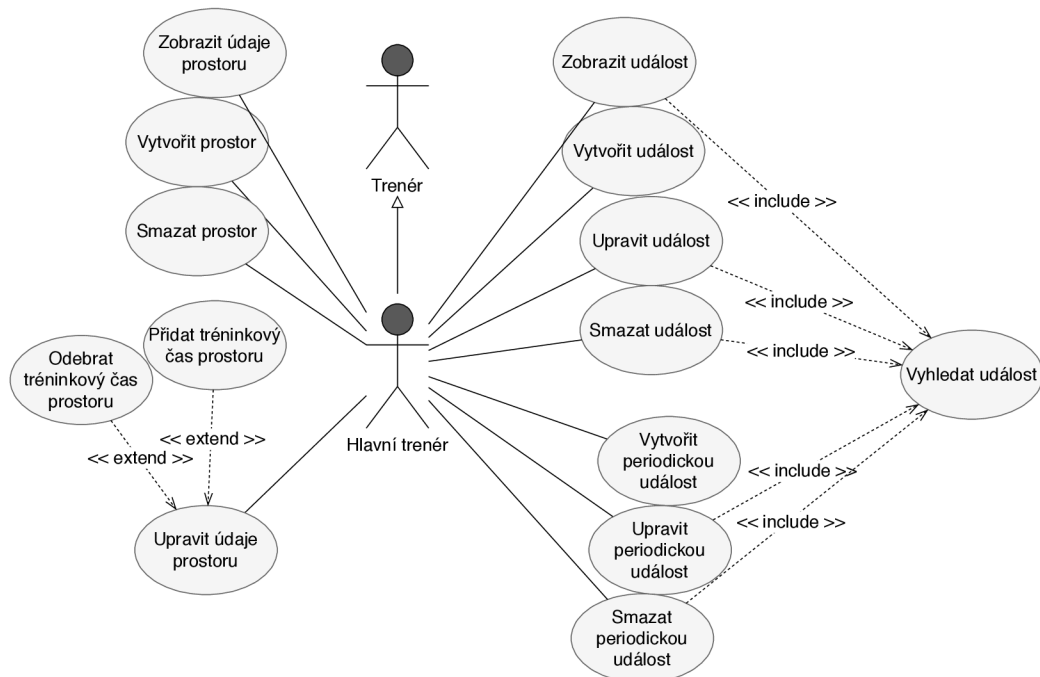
Zobrazit údaje prostoru

Vytvořit prostor

Smazat prostor

Trenér

Zobrazit událost

Vytvořit událost

<< include >>

Upravit událost

<< include >>

Smazat událost

<< include >>

Vyhledat událost

Přidat tréninkový čas prostoru

Odebrat tréninkový čas prostoru

<< extend >>

<< extend >>

Hlavní trenér

Upravit údaje prostoru

Vytvořit periodickou událost

<< include >>

Upravit periodickou událost

<< include >>

Smazat periodickou událost